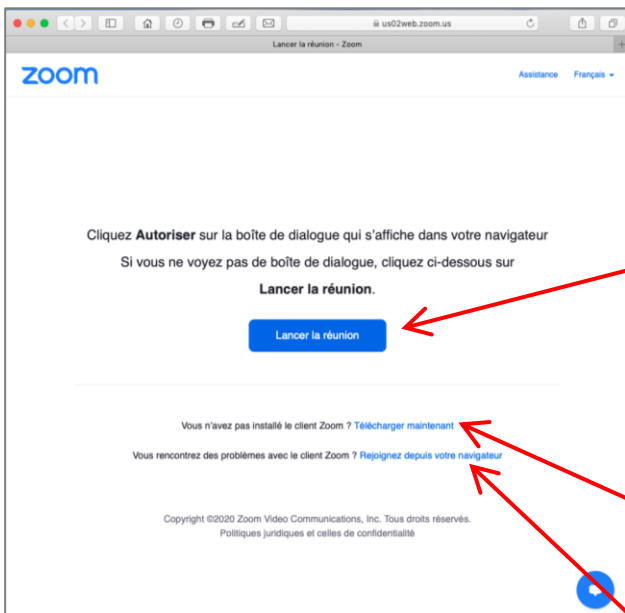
us02web.zoom.us

Lancer la réunion - Zoom

zoom

Assistance Français

Cliquez **Autoriser** sur la boîte de dialogue qui s'affiche dans votre navigateur

Si vous ne voyez pas de boîte de dialogue, cliquez ci-dessous sur

**Lancer la réunion**.

Lancer la réunion

Vous n'avez pas installé le client Zoom ? Télécharger maintenant

Vous rencontrez des problèmes avec le client Zoom ? Rejoignez depuis votre navigateur

Copyright ©2020 Zoom Video Communications, Inc. Tous droits réservés.

Politiques juridiques et celles de confidentialité